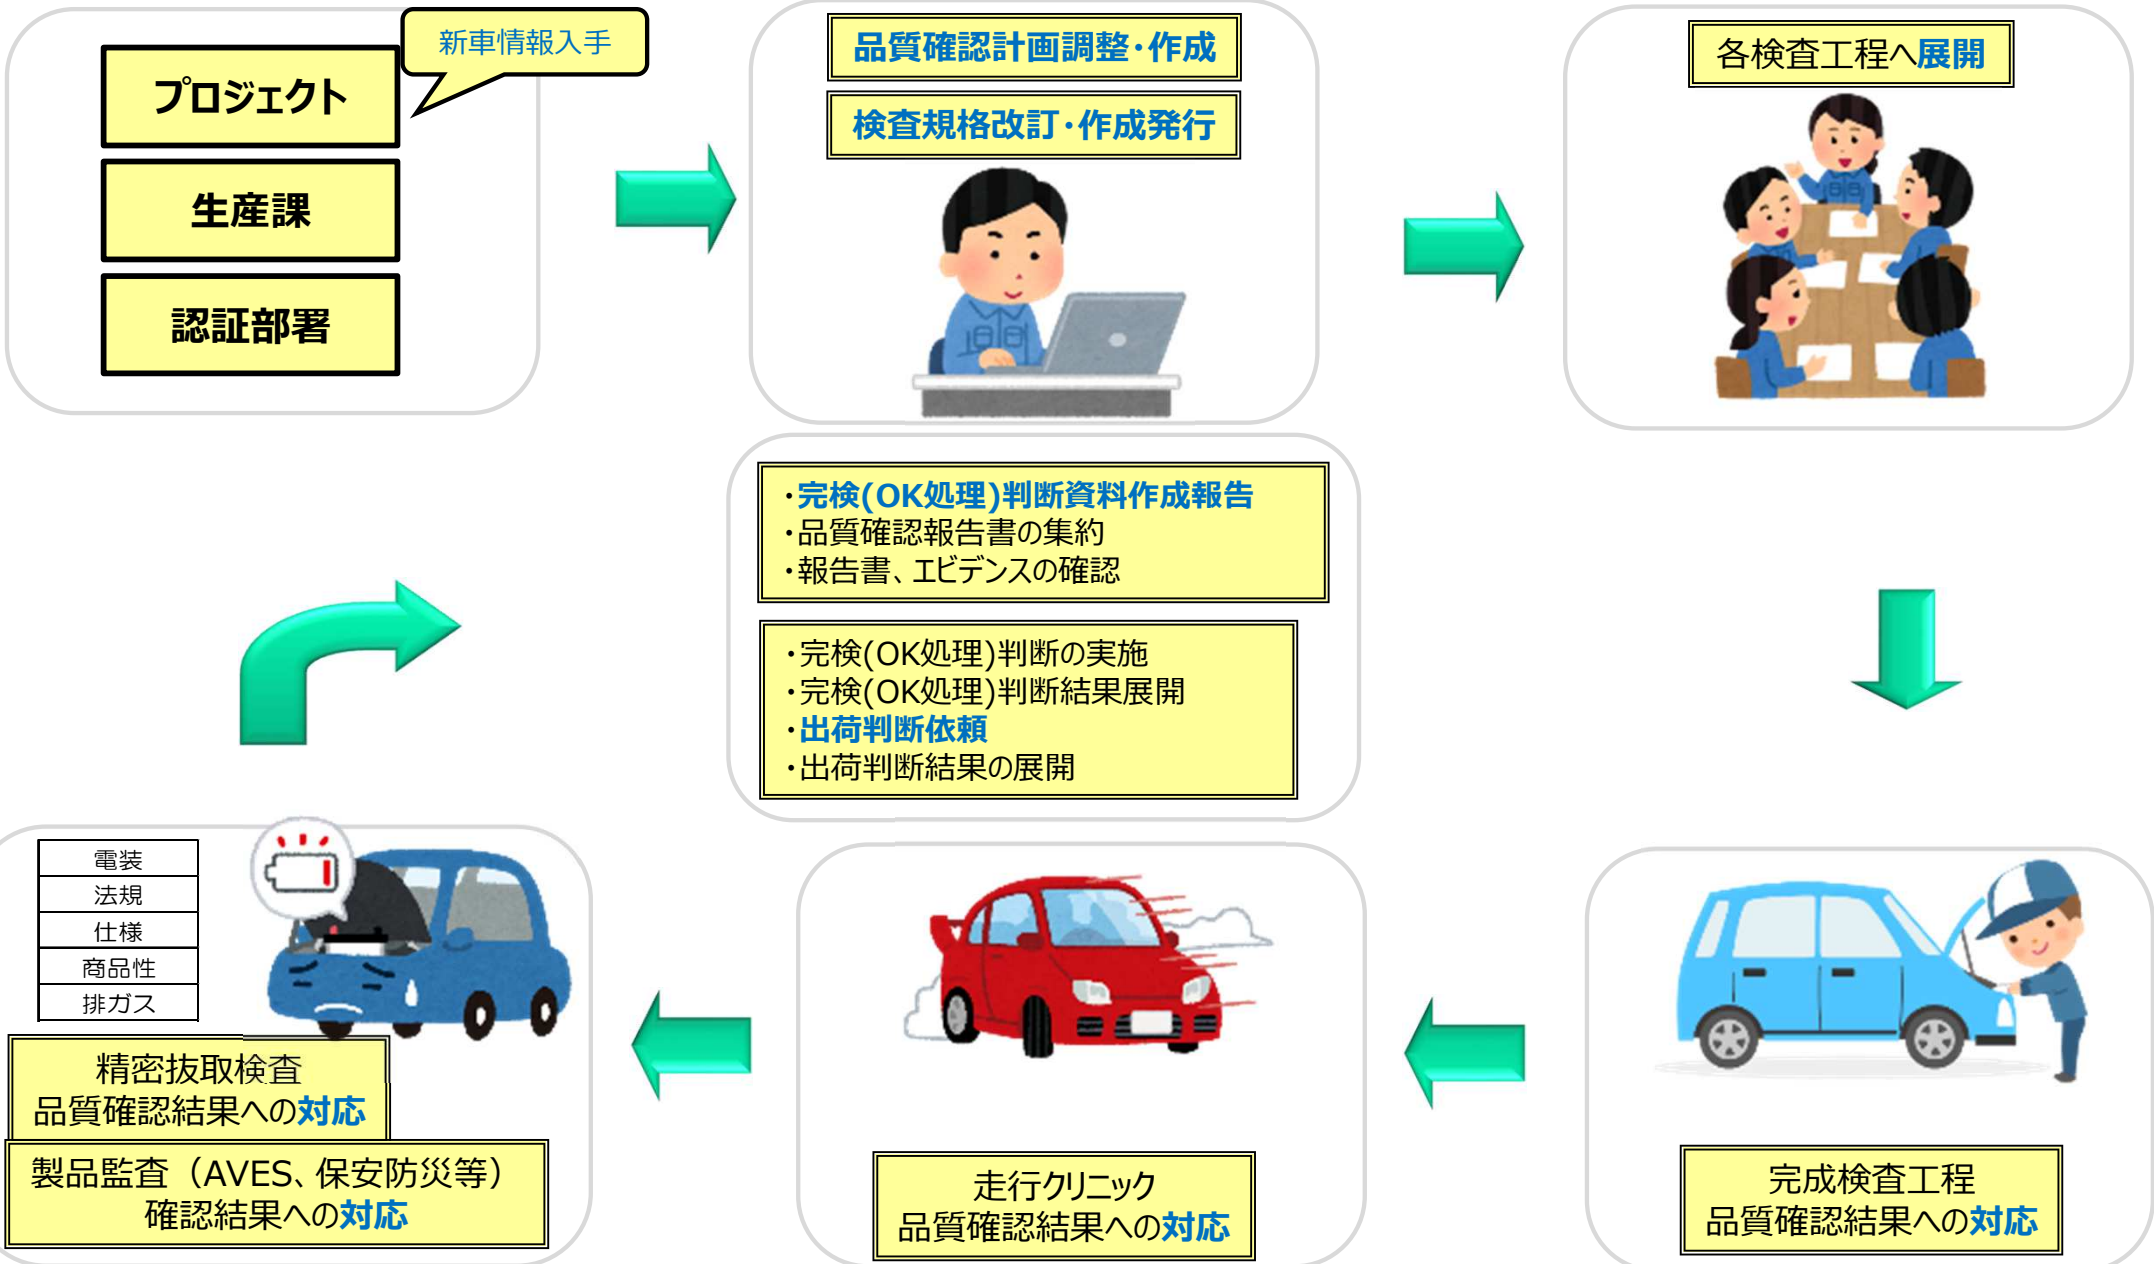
プロジェクト

新車情報入手

生産課

認証部署

品質確認計画調整・作成

検査規格改訂・作成発行

各検査工程へ展開

・完検(OK処理)判断資料作成報告
・品質確認報告書の集約
・報告書、エビデンスの確認

・完検(OK処理)判断の実施
・完検(OK処理)判断結果展開
・出荷判断依頼
・出荷判断結果の展開

| 電装 |
|---|
| 法規 |
| 仕様 |
| 商品性 |
| 排ガス |

精密抜取検査
品質確認結果への対応

製品監査（AVES、保安防災等）
確認結果への対応

走行クリニック
品質確認結果への対応

完成検査工程
品質確認結果への対応